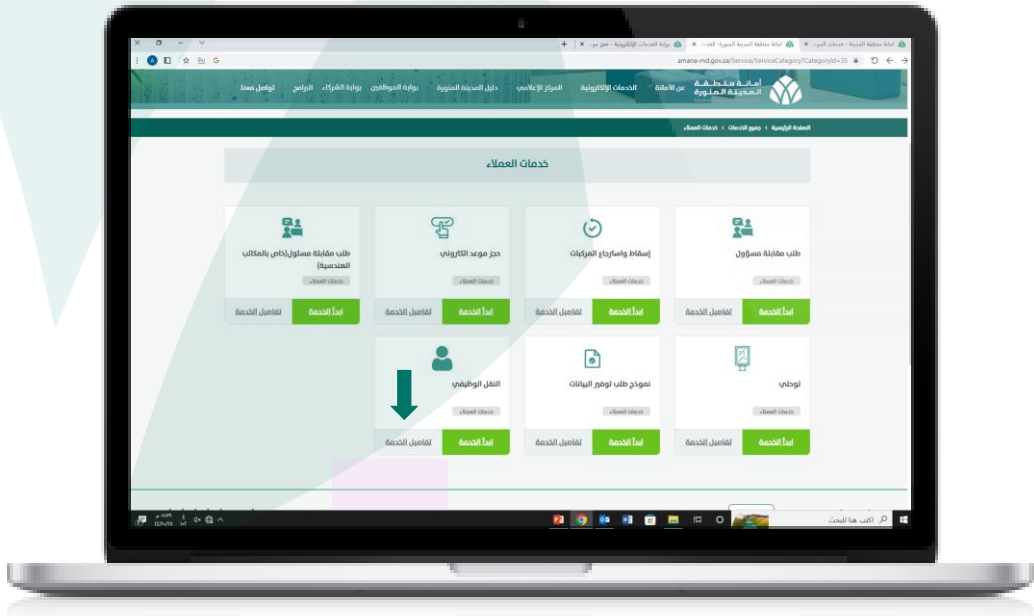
amana-md.gov.sa/Service/ServiceCategory?CategoryId=35

أمانة منطقة المدينة المنورة

عن الأمانة الخدمات الإلكترونية المركز الإعلامي دليل المدينة المنورة بوابة الموظفين بوابة الشركاء البرامج تواصل معنا

الصفحة الرئيسية > جميع الخدمات > خدمات العملاء

خدمات العملاء

طلب مقابلة مسؤول
خدمات العملاء
ابدأ الخدمة تفاصيل الخدمة

إسقاط واسترجاع المركبات
خدمات العملاء
ابدأ الخدمة تفاصيل الخدمة

حجز موعد الكاروني
خدمات العملاء
ابدأ الخدمة تفاصيل الخدمة

طلب مقابلة مسئول(خاص بالمكاتب الهندسية)
خدمات العملاء
ابدأ الخدمة تفاصيل الخدمة

لوحتي
خدمات العملاء
ابدأ الخدمة تفاصيل الخدمة

نموذج طلب توفير البيانات
خدمات العملاء
ابدأ الخدمة تفاصيل الخدمة

النقل الوظيفي
خدمات العملاء
ابدأ الخدمة تفاصيل الخدمة

اكتب هنا للبحث